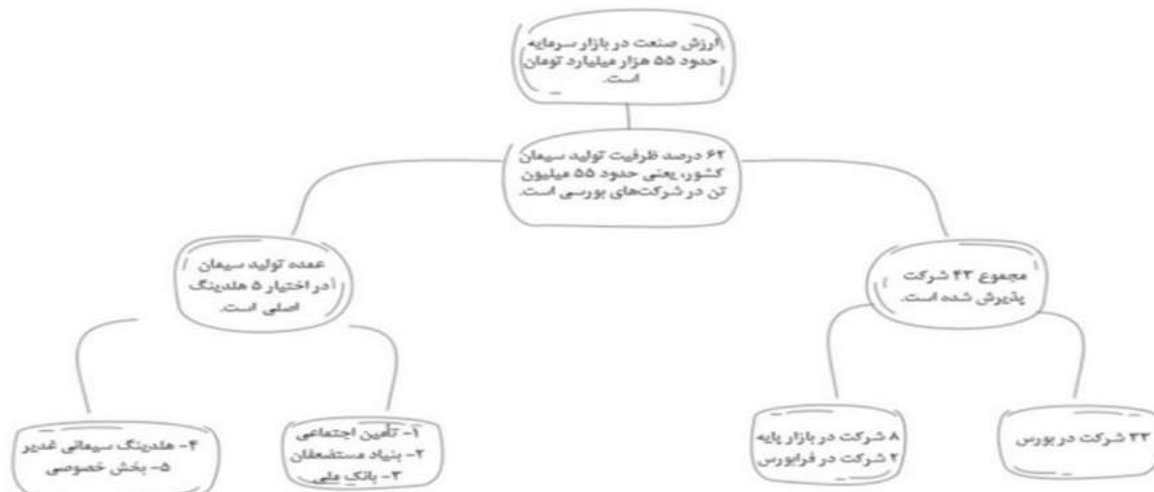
ارزش صنعت در بازار سرمایه حدود ۵۵ هزار میلیارد تومان است.

۶۲ درصد ظرفیت تولید سیمان کشور، یعنی حدود ۵۵ میلیون تن در شرکت‌های بورسی است.

عمده تولید سیمان در اختیار ۵ هلدینگ اصلی است.

مجموع ۴۲ شرکت پذیرش شده است.

۴- هلدینگ سیمانی غدیر
۵- بخش خصوصی

۱- تأمین اجتماعی
۲- بنیاد مستضعفان
۳- بانک ملی

۸ شرکت در بازار پایه
۲ شرکت در فرابورس

۳۲ شرکت در بورس